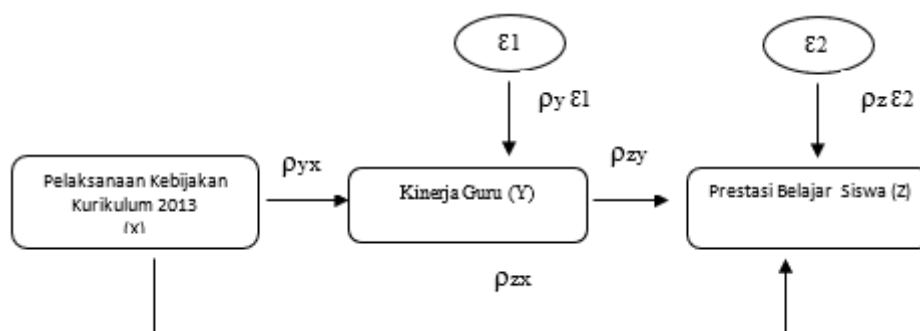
$\varepsilon1$

$\varepsilon2$

$\rho_{y}\,\varepsilon1$

$\rho_{z}\,\varepsilon2$

Pelaksanaan Kebijakan Kurikulum 2013 (X)

$\rho_{yx}$

Kinerja Guru (Y)

$\rho_{zy}$

Prestasi Belajar Siswa (Z)

$\rho_{zx}$